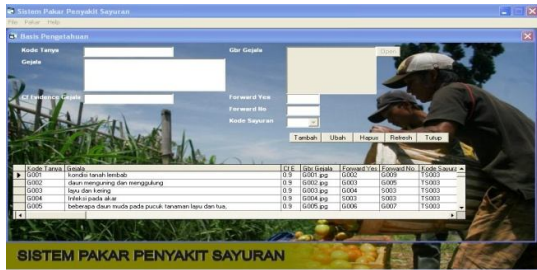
Sistem Pakar Penyakit Sayuran
File Fitur Help

Basis Pengetahuan

Kode Tanya
Gejala

CF Evidence Gejala

Gbr Gejala
Open

Forward Yes
Forward No
Kode Sayuran

Tambah Ubah Hapus Refresh Tutup

| | Kode Tanya | Gejala | CF E | Gbr Gejala | Forward Yes | Forward No | Kode Sayur |
|---|---|---|---|---|---|---|---|
| ▶ | G001 | kondisi tanah lembab | 0.9 | G001.jpg | G002 | G009 | TS003 |
| | G002 | daun menguning dan menggulung | 0.9 | G002.jpg | G003 | G005 | TS003 |
| | G003 | layu dan kering | 0.9 | G003.jpg | G004 | G003 | TS003 |
| | G004 | Infeksi pada akar | 0.9 | G004.jpg | S003 | S003 | TS003 |
| | G005 | beberapa daun muda pada pucuk tanaman layu dan tua, | 0.9 | G005.jpg | G006 | G007 | TS003 |

SISTEM PAKAR PENYAKIT SAYURAN